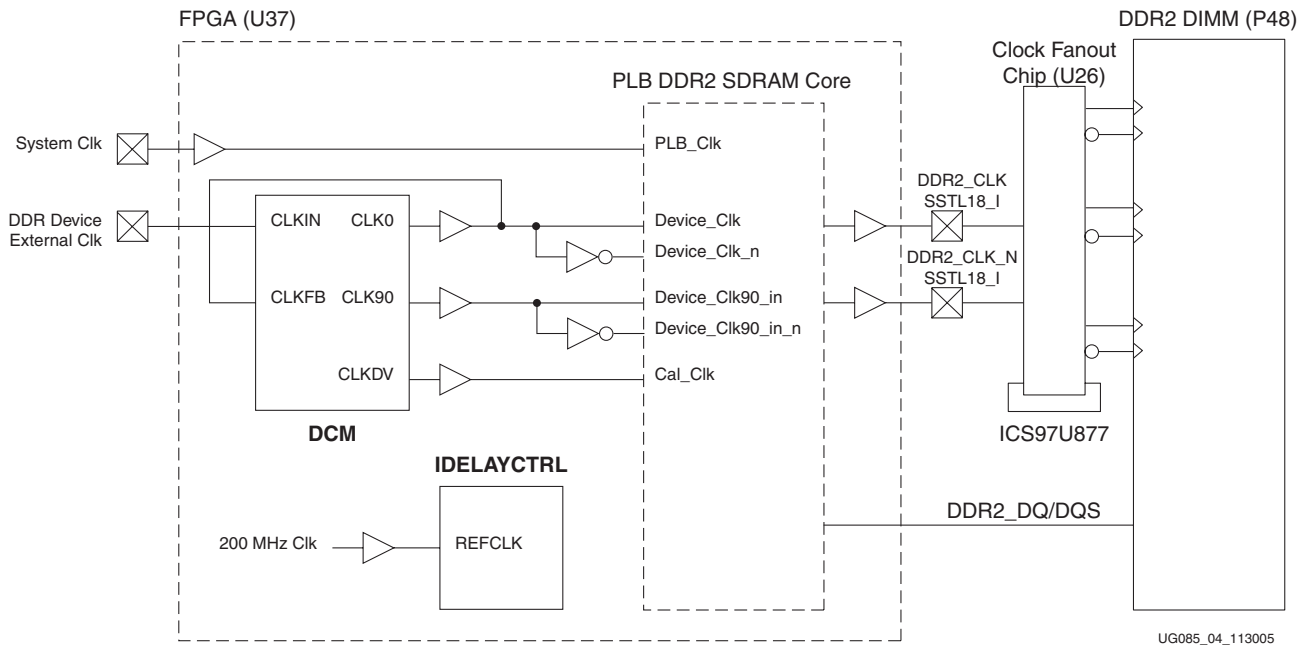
FPGA (U37)

DDR2 DIMM (P48)

Clock Fanout Chip (U26)

PLB DDR2 SDRAM Core

System Clk

PLB_Clk

DDR Device External Clk

CLKIN

CLK0

Device_Clk

DDR2_CLK SSTL18_I

Device_Clk_n

DDR2_CLK_N SSTL18_I

CLKFB

CLK90

Device_Clk90_in

Device_Clk90_in_n

CLKDV

Cal_Clk

DCM

ICS97U877

IDELAYCTRL

DDR2_DQ/DQS

200 MHz Clk

REFCLK

UG085_04_113005